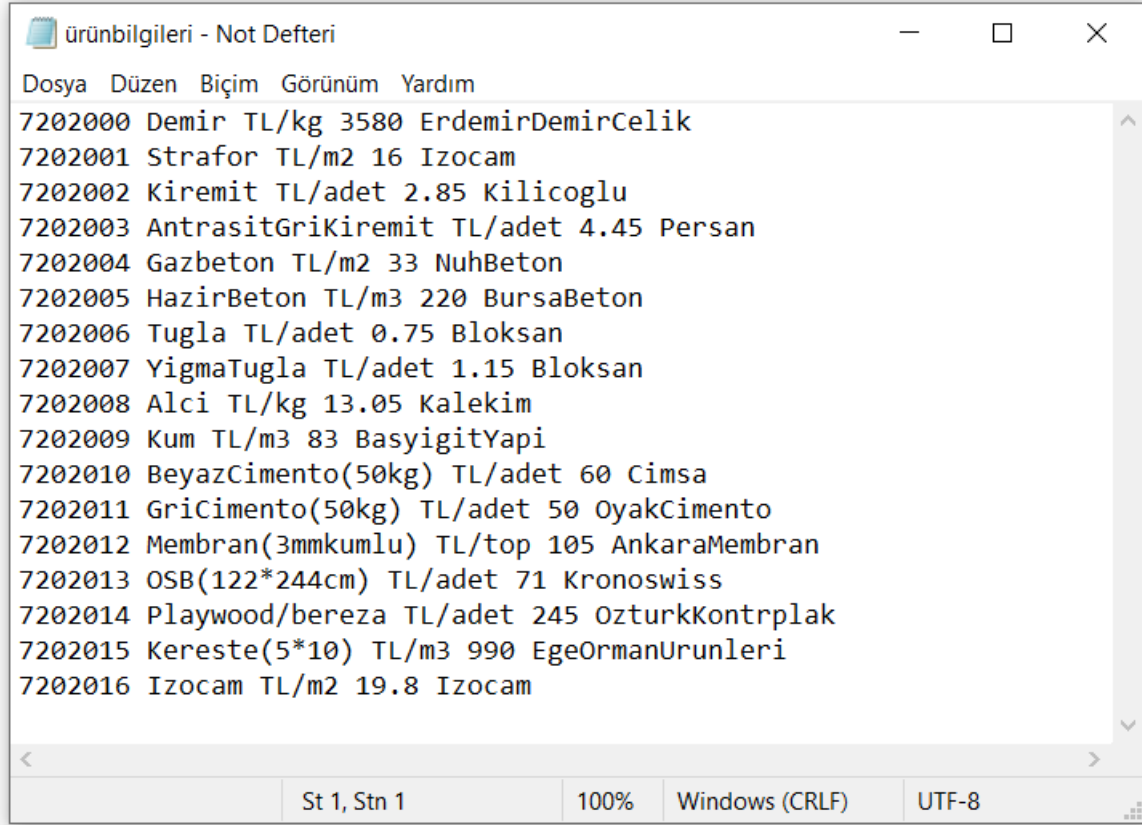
ürünbilgileri - Not Defteri

Dosya Düzen Biçim Görünüm Yardım

7202000 Demir TL/kg 3580 ErdemirDemirCelik
7202001 Strafor TL/m2 16 Izocam
7202002 Kiremit TL/adet 2.85 Kilicoglu
7202003 AntrasitGriKiremit TL/adet 4.45 Persan
7202004 Gazbeton TL/m2 33 NuhBeton
7202005 HazirBeton TL/m3 220 BursaBeton
7202006 Tugla TL/adet 0.75 Bloksan
7202007 YigmaTugla TL/adet 1.15 Bloksan
7202008 Alci TL/kg 13.05 Kalekim
7202009 Kum TL/m3 83 BasyigitYapi
7202010 BeyazCimento(50kg) TL/adet 60 Cimsa
7202011 GriCimento(50kg) TL/adet 50 OyakCimento
7202012 Membran(3mmkumlu) TL/top 105 AnkaraMembran
7202013 OSB(122*244cm) TL/adet 71 Kronoswiss
7202014 Playwood/bereza TL/adet 245 OzturkKontrplak
7202015 Kereste(5*10) TL/m3 990 EgeOrmanUrunleri
7202016 Izocam TL/m2 19.8 Izocam

St 1, Stn 1 | 100% | Windows (CRLF) | UTF-8